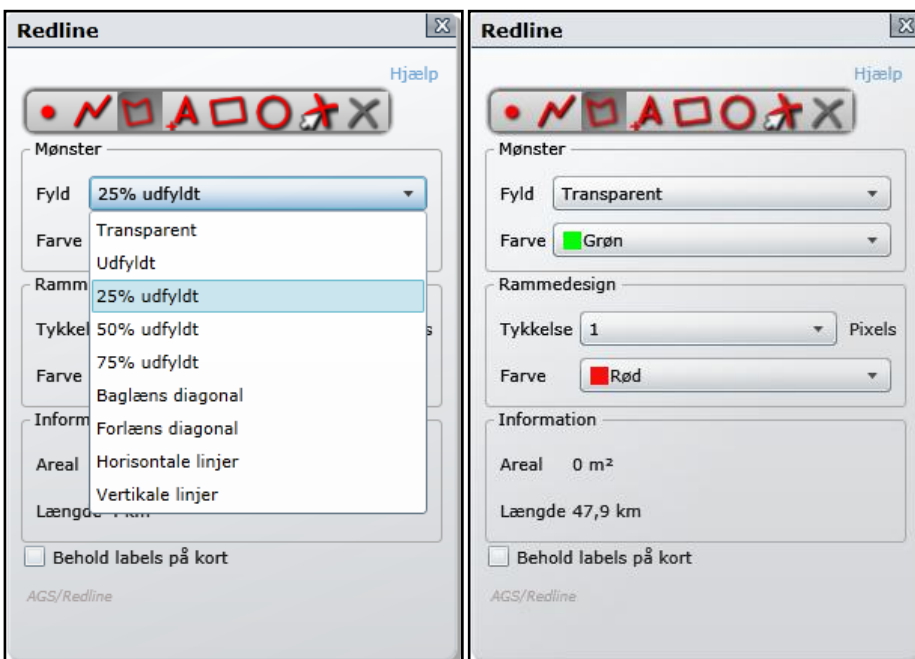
Redline

Hjælp

Mønster

Fyld 25% udfyldt

Farve

Ramm

Tykkel

Farve

Inform

Areal

Længde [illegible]

Transparent
Udfyldt
25% udfyldt
50% udfyldt
75% udfyldt
Baglæns diagonal
Forlæns diagonal
Horisontale linjer
Vertikale linjer

Behold labels på kort

AGS/Redline

Redline

Hjælp

Mønster

Fyld Transparent

Farve Grøn

Rammedesign

Tykkelse 1 Pixels

Farve Rød

Information

Areal 0 m²

Længde 47,9 km

Behold labels på kort

AGS/Redline